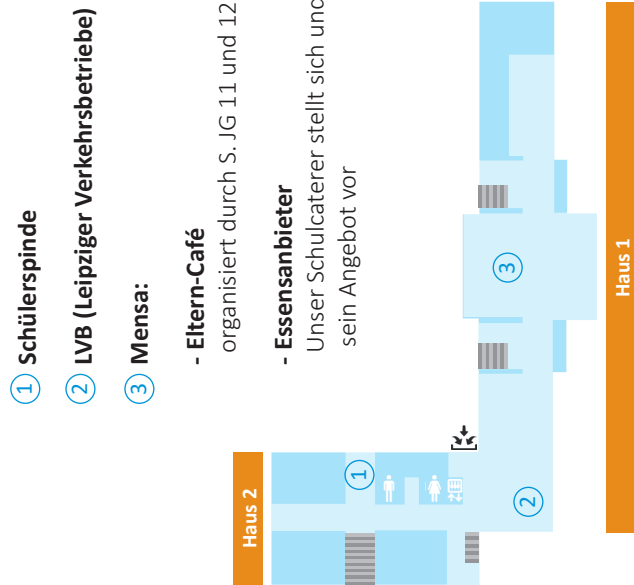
① Schülerspinde

② LVB (Leipziger Verkehrsbetriebe)

③ Mensa:

- Eltern-Café
organisiert durch S. JG 11 und 12

- Essensanbieter
Unser Schulcaterer stellt sich und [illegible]
sein Angebot vor

Haus 2

①

②

③

Haus 1